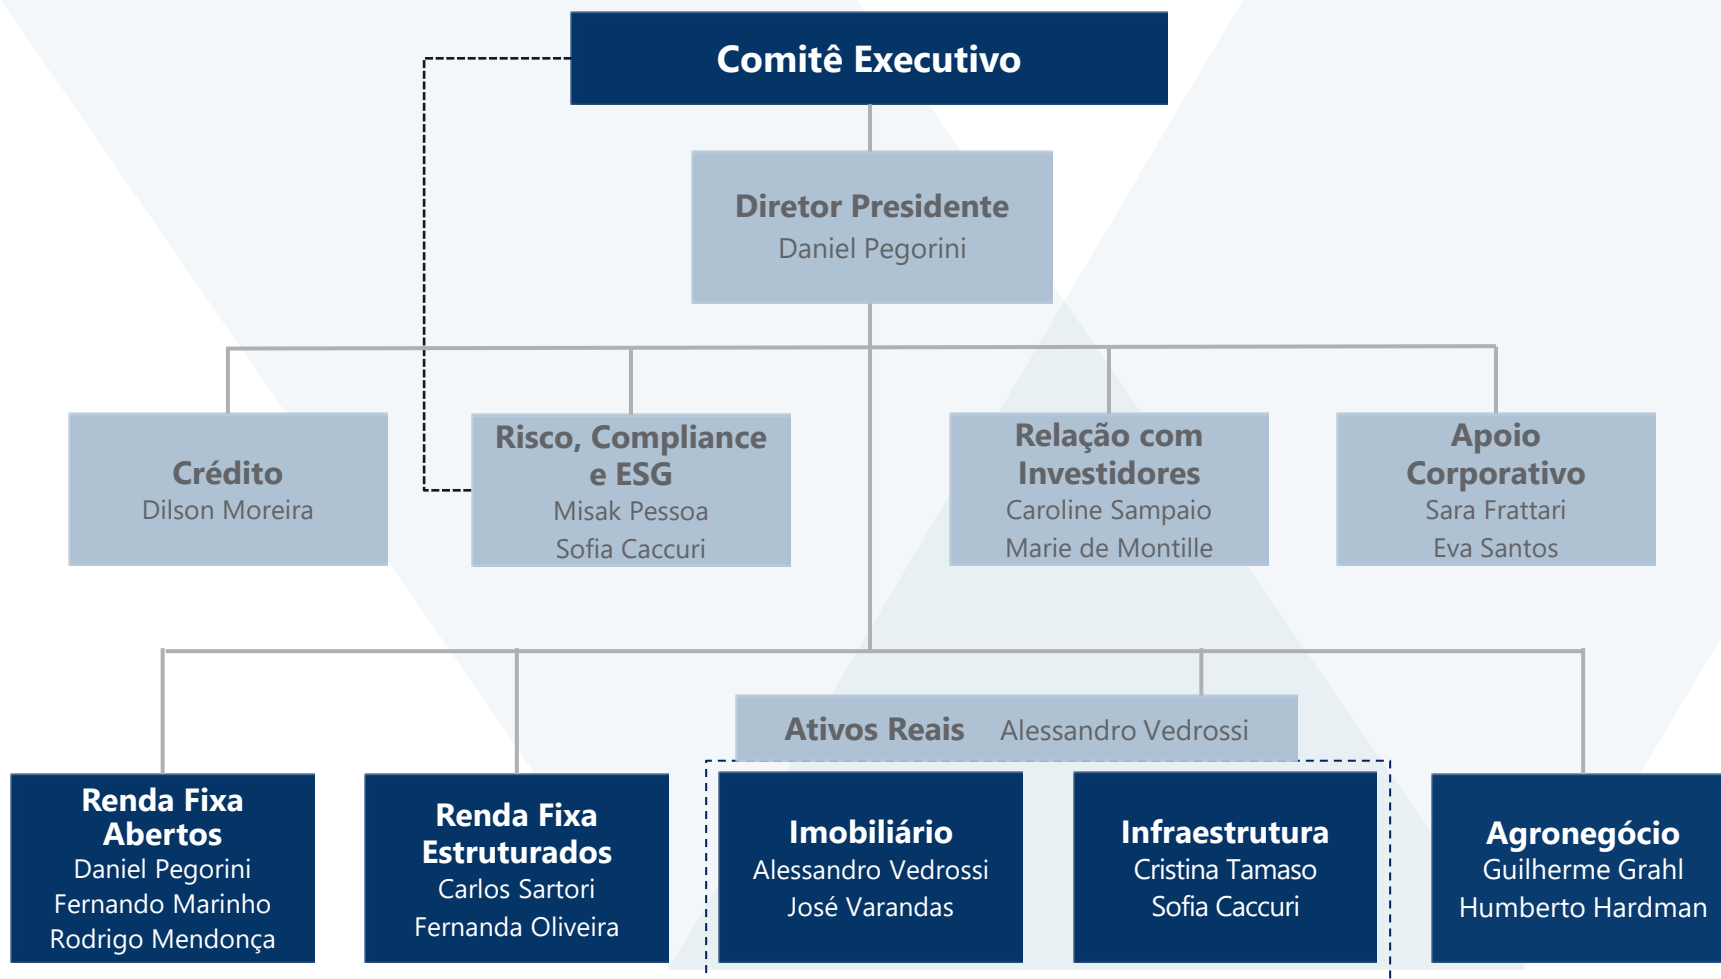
Comitê Executivo

Diretor Presidente
Daniel Pegorini

Crédito
Dilson Moreira

Risco, Compliance e ESG
Misak Pessoa
Sofia Caccuri

Relação com Investidores
Caroline Sampaio
Marie de Montille

Apoio Corporativo
Sara Frattari
Eva Santos

Ativos Reais Alessandro Vedrossi

Renda Fixa Abertos
Daniel Pegorini
Fernando Marinho
Rodrigo Mendonça

Renda Fixa Estruturados
Carlos Sartori
Fernanda Oliveira

Imobiliário
Alessandro Vedrossi
José Varandas

Infraestrutura
Cristina Tamaso
Sofia Caccuri

Agronegócio
Guilherme Grahl
Humberto Hardman